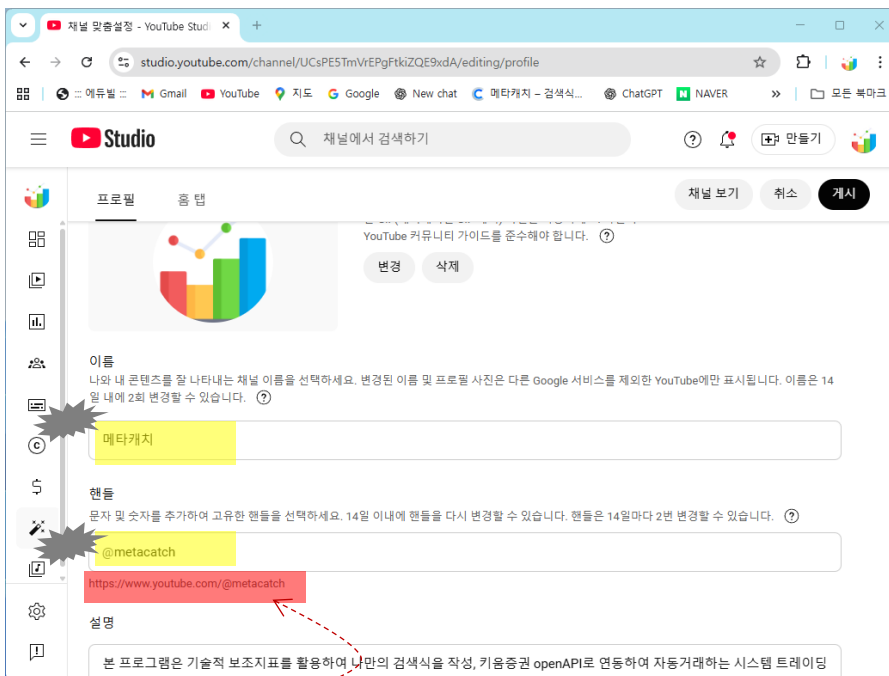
채널 맞춤설정 - YouTube Studi ×
+

studio.youtube.com/channel/UCsPE5TmVrEPgFtkiZQE9xdA/editing/profile

::: 에듀빌 ::: Gmail YouTube 지도 Google New chat 메타캐치 – 검색식... ChatGPT NAVER » 모든 북마크

Studio
채널에서 검색하기
만들기

프로필 홈 탭
채널 보기 취소 게시

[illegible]
YouTube 커뮤니티 가이드를 준수해야 합니다. ?
변경 삭제

이름
나와 내 콘텐츠를 잘 나타내는 채널 이름을 선택하세요. 변경된 이름 및 프로필 사진은 다른 Google 서비스를 제외한 YouTube에만 표시됩니다. 이름은 14일 내에 2회 변경할 수 있습니다. ?
메타캐치

핸들
문자 및 숫자를 추가하여 고유한 핸들을 선택하세요. 14일 이내에 핸들을 다시 변경할 수 있습니다. 핸들은 14일마다 2번 변경할 수 있습니다. ?
@metacatch
https://www.youtube.com/@metacatch

설명
본 프로그램은 기술적 보조지표를 활용하여 나만의 검색식을 작성, 키움증권 openAPI로 연동하여 자동거래하는 시스템 트레이딩